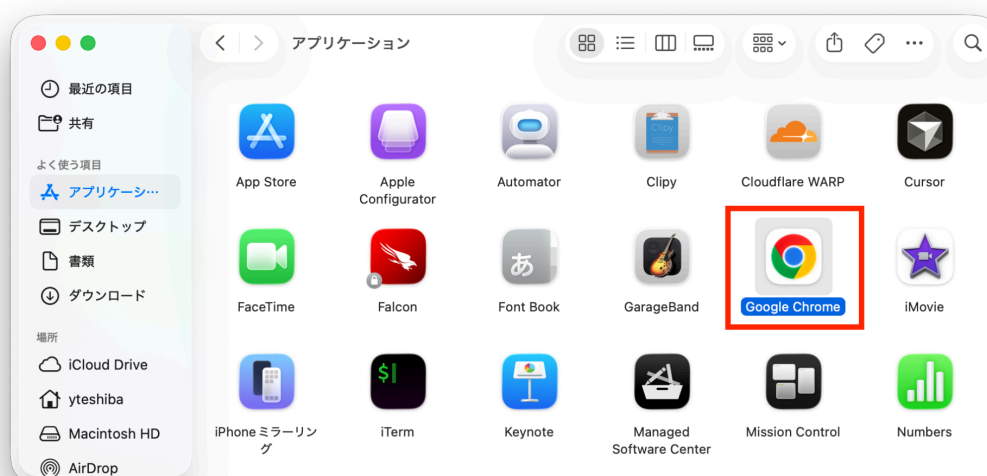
アプリケーション

最近の項目
共有

よく使う項目
アプリケーシ…
デスクトップ
書類
ダウンロード

場所
iCloud Drive
yteshiba
Macintosh HD
AirDrop

App Store
Apple Configurator
Automator
Clipy
Cloudflare WARP
Cursor

FaceTime
Falcon
Font Book
GarageBand
Google Chrome
iMovie

iPhoneミラーリング
iTerm
Keynote
Managed Software Center
Mission Control
Numbers